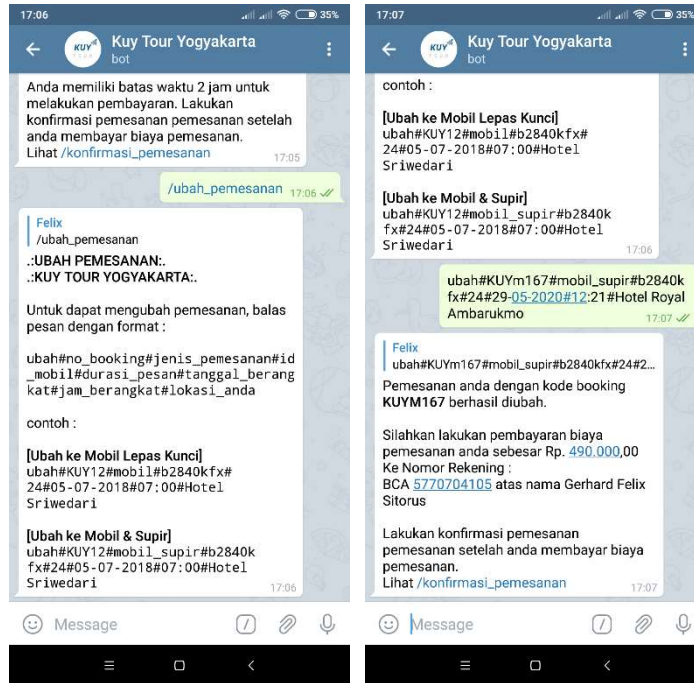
17:06 35%

Kuy Tour Yogyakarta
bot

KUY

Anda memiliki batas waktu 2 jam untuk melakukan pembayaran. Lakukan konfirmasi pemesanan pemesanan setelah anda membayar biaya pemesanan.
Lihat /konfirmasi_pemesanan 17:05

/ubah_pemesanan 17:06

Felix
/ubah_pemesanan

.:UBAH PEMESANAN:.
.:KUY TOUR YOGYAKARTA:.

Untuk dapat mengubah pemesanan, balas pesan dengan format :

ubah#no_booking#jenis_pemesanan#id_mobil#durasi_pesan#tanggal_berangkat#jam_berangkat#lokasi_anda

contoh :

[Ubah ke Mobil Lepas Kunci]
ubah#KUY12#mobil#b2840kfx#24#05-07-2018#07:00#Hotel Sriwedari

[Ubah ke Mobil & Supir]
ubah#KUY12#mobil_supir#b2840kfx#24#05-07-2018#07:00#Hotel Sriwedari 17:06

Message

17:07 35%

Kuy Tour Yogyakarta
bot

KUY

contoh :

[Ubah ke Mobil Lepas Kunci]
ubah#KUY12#mobil#b2840kfx#24#05-07-2018#07:00#Hotel Sriwedari

[Ubah ke Mobil & Supir]
ubah#KUY12#mobil_supir#b2840kfx#24#05-07-2018#07:00#Hotel Sriwedari 17:06

ubah#KUYm167#mobil_supir#b2840kfx#24#29-05-2020#12:21#Hotel Royal Ambarukmo 17:07

Felix
ubah#KUYm167#mobil_supir#b2840kfx#24#2...

Pemesanan anda dengan kode booking KUYM167 berhasil diubah.

Silahkan lakukan pembayaran biaya pemesanan anda sebesar Rp. 490.000,00
Ke Nomor Rekening :
BCA 5770704105 atas nama Gerhard Felix Sitorus

Lakukan konfirmasi pemesanan pemesanan setelah anda membayar biaya pemesanan.
Lihat /konfirmasi_pemesanan 17:07

Message